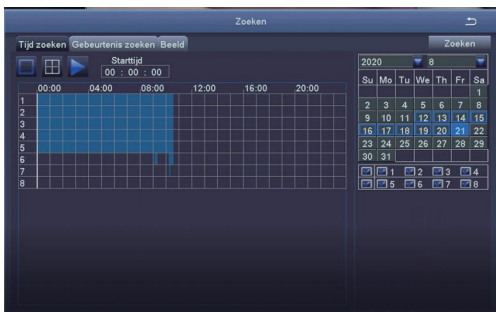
Zoeken

Tijd zoeken Gebeurtenis zoeken Beeld

Zoeken

Starttijd
00 : 00 : 00

| | 00:00 | 04:00 | 08:00 | 12:00 | 16:00 | 20:00 |
|---|---|---|---|---|---|---|
| 1 | | | | | | |
| 2 | | | | | | |
| 3 | | | | | | |
| 4 | | | | | | |
| 5 | | | | | | |
| 6 | | | | | | |
| 7 | | | | | | |
| 8 | | | | | | |

2020 8

| Su | Mo | Tu | We | Th | Fr | Sa |
|---|---|---|---|---|---|---|
| | | | | | | 1 |
| 2 | 3 | 4 | 5 | 6 | 7 | 8 |
| 9 | 10 | 11 | 12 | 13 | 14 | 15 |
| 16 | 17 | 18 | 19 | 20 | 21 | 22 |
| 23 | 24 | 25 | 26 | 27 | 28 | 29 |
| 30 | 31 | | | | | |

1 2 3 4
5 6 7 8